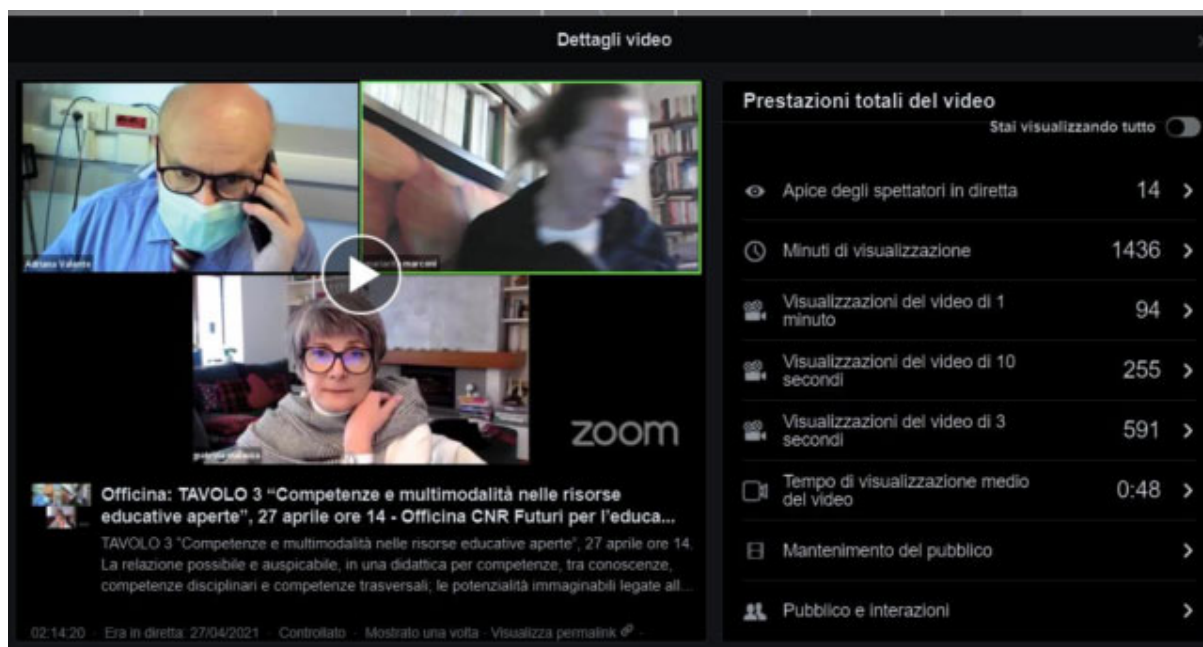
Dettagli video

Adriano Valente

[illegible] marconi

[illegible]

zoom

Officina: TAVOLO 3 "Competenze e multimodalità nelle risorse educative aperte", 27 aprile ore 14 - Officina CNR Futuri per l'educa...

TAVOLO 3 "Competenze e multimodalità nelle risorse educative aperte", 27 aprile ore 14. La relazione possibile e auspicabile, in una didattica per competenze, tra conoscenze, competenze disciplinari e competenze trasversali; le potenzialità immaginabili legate all...

02:14:20 · Era in diretta: 27/04/2021 · Controllato · Mostrato una volta · Visualizza permalink ·

Prestazioni totali del video

Stai visualizzando tutto

| | |
|---|---|
| Apice degli spettatori in diretta | 14 |
| Minuti di visualizzazione | 1436 |
| Visualizzazioni del video di 1 minuto | 94 |
| Visualizzazioni del video di 10 secondi | 255 |
| Visualizzazioni del video di 3 secondi | 591 |
| Tempo di visualizzazione medio del video | 0:48 |
| Mantenimento del pubblico | |
| Pubblico e interazioni | |